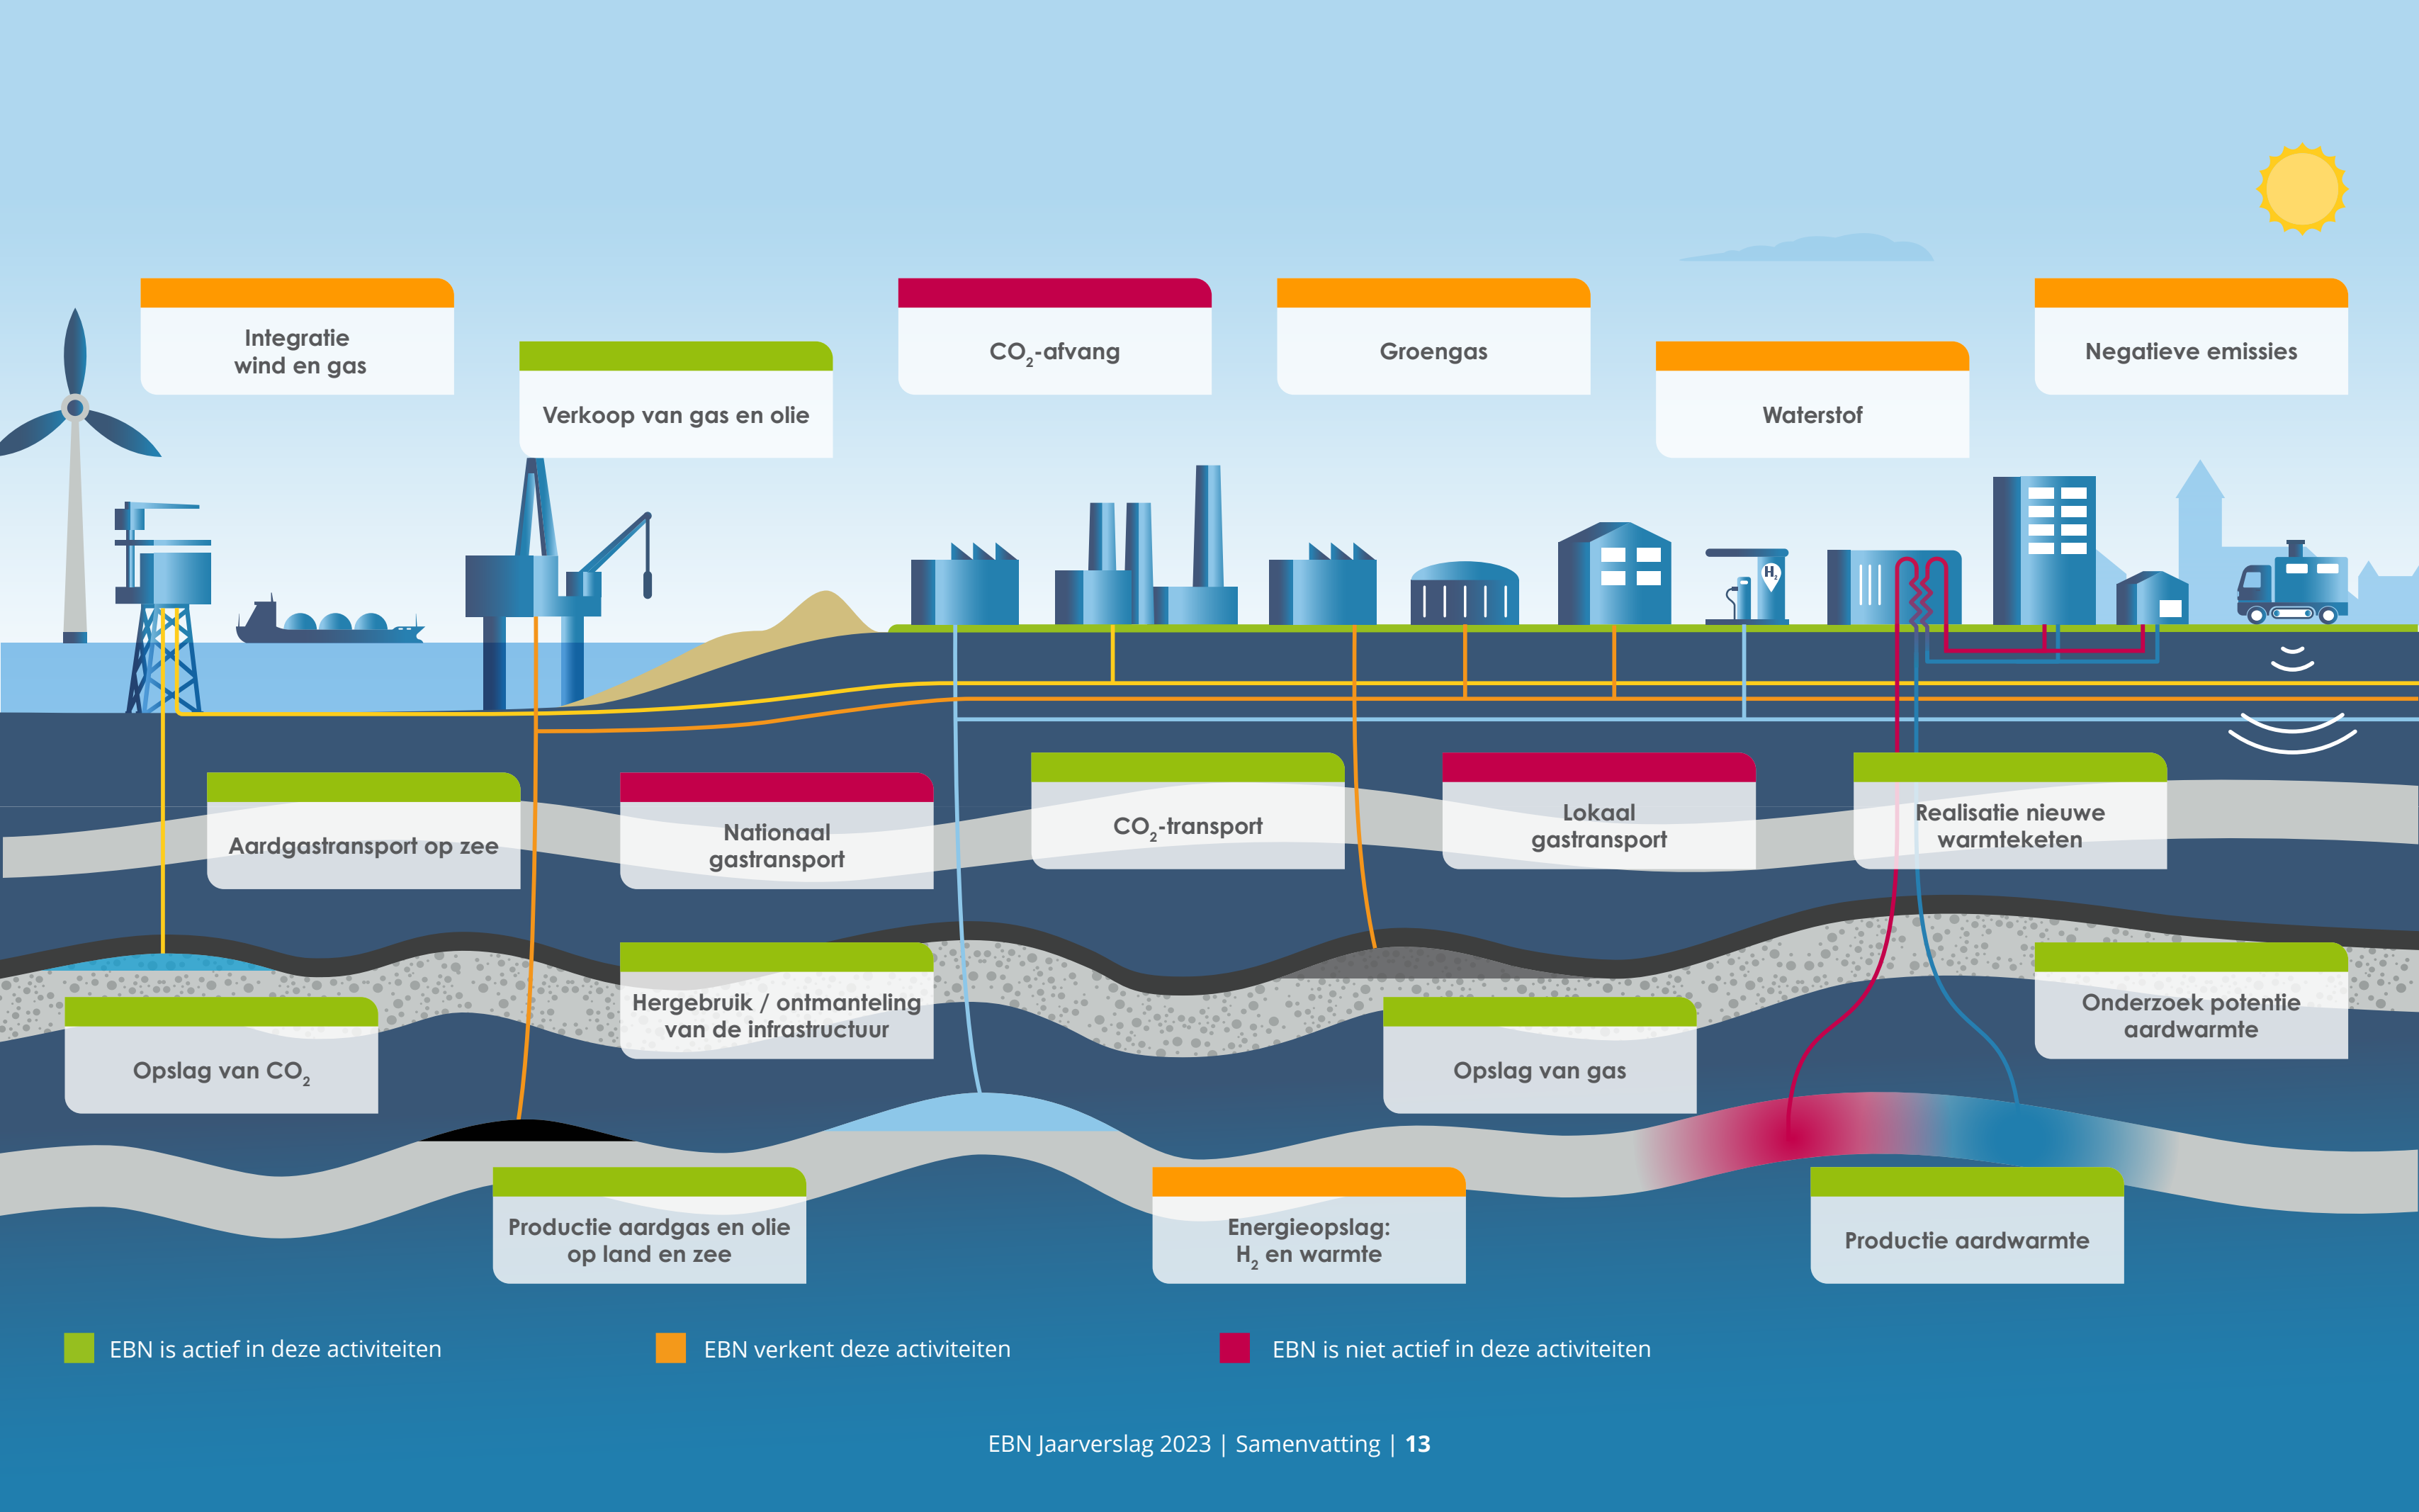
Integratie wind en gas

Verkoop van gas en olie

$CO_2$-afvang

Groengas

Waterstof

Negatieve emissies

$H_2$

Aardgastransport op zee

Nationaal gastransport

$CO_2$-transport

Lokaal gastransport

Realisatie nieuwe warmteketen

Opslag van $CO_2$

Hergebruik / ontmanteling van de infrastructuur

Opslag van gas

Onderzoek potentie aardwarmte

Productie aardgas en olie op land en zee

Energieopslag: $H_2$ en warmte

Productie aardwarmte

EBN is actief in deze activiteiten

EBN verkent deze activiteiten

EBN is niet actief in deze activiteiten

EBN Jaarverslag 2023 | Samenvatting | 13